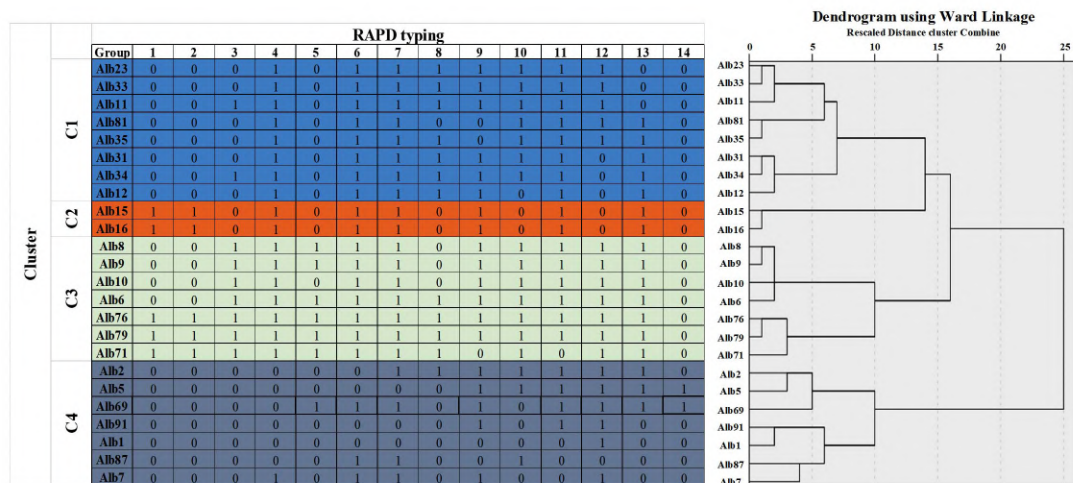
RAPD typing

| Cluster | | Group | 1 | 2 | 3 | 4 | 5 | 6 | 7 | 8 | 9 | 10 | 11 | 12 | 13 | 14 |
|---|---|---|---|---|---|---|---|---|---|---|---|---|---|---|---|---|
| Cluster | C1 | Alb23 | 0 | 0 | 0 | 1 | 0 | 1 | 1 | 1 | 1 | 1 | 1 | 1 | 0 | 0 |
| | | Alb33 | 0 | 0 | 0 | 1 | 0 | 1 | 1 | 1 | 1 | 1 | 1 | 1 | 0 | 0 |
| | | Alb11 | 0 | 0 | 1 | 1 | 0 | 1 | 1 | 1 | 1 | 1 | 1 | 1 | 0 | 0 |
| | | Alb81 | 0 | 0 | 0 | 1 | 0 | 1 | 1 | 0 | 0 | 1 | 1 | 1 | 1 | 0 |
| | | Alb35 | 0 | 0 | 0 | 1 | 0 | 1 | 1 | 1 | 0 | 1 | 1 | 1 | 1 | 0 |
| | | Alb31 | 0 | 0 | 0 | 1 | 0 | 1 | 1 | 1 | 1 | 1 | 1 | 0 | 1 | 0 |
| | | Alb34 | 0 | 0 | 1 | 1 | 0 | 1 | 1 | 1 | 1 | 1 | 1 | 0 | 1 | 0 |
| | | Alb12 | 0 | 0 | 0 | 1 | 0 | 1 | 1 | 1 | 1 | 0 | 1 | 0 | 1 | 0 |
| | C2 | Alb15 | 1 | 1 | 0 | 1 | 0 | 1 | 1 | 0 | 1 | 0 | 1 | 0 | 1 | 0 |
| | | Alb16 | 1 | 1 | 0 | 1 | 0 | 1 | 1 | 0 | 1 | 0 | 1 | 0 | 1 | 0 |
| | C3 | Alb8 | 0 | 0 | 1 | 1 | 1 | 1 | 1 | 0 | 1 | 1 | 1 | 1 | 1 | 0 |
| | | Alb9 | 0 | 0 | 1 | 1 | 1 | 1 | 1 | 0 | 1 | 1 | 1 | 1 | 1 | 0 |
| | | Alb10 | 0 | 0 | 1 | 1 | 0 | 1 | 1 | 0 | 1 | 1 | 1 | 1 | 1 | 0 |
| | | Alb6 | 0 | 0 | 1 | 1 | 1 | 1 | 1 | 1 | 1 | 1 | 1 | 1 | 1 | 0 |
| | | Alb76 | 1 | 1 | 1 | 1 | 1 | 1 | 1 | 1 | 1 | 1 | 1 | 1 | 1 | 0 |
| | | Alb79 | 1 | 1 | 1 | 1 | 1 | 1 | 1 | 1 | 1 | 1 | 1 | 1 | 1 | 0 |
| | | Alb71 | 1 | 1 | 1 | 1 | 1 | 1 | 1 | 1 | 0 | 1 | 0 | 1 | 1 | 0 |
| | C4 | Alb2 | 0 | 0 | 0 | 0 | 0 | 0 | 1 | 1 | 1 | 1 | 1 | 1 | 1 | 0 |
| | | Alb5 | 0 | 0 | 0 | 0 | 0 | 0 | 0 | 0 | 1 | 1 | 1 | 1 | 1 | 1 |
| | | Alb69 | 0 | 0 | 0 | 0 | 1 | 1 | 1 | 0 | 1 | 0 | 1 | 1 | 1 | 1 |
| | | Alb91 | 0 | 0 | 0 | 0 | 0 | 0 | 0 | 0 | 1 | 0 | 1 | 1 | 0 | 0 |
| | | Alb1 | 0 | 0 | 0 | 0 | 0 | 0 | 0 | 0 | 0 | 0 | 1 | 1 | 0 | 0 |
| | | Alb87 | 0 | 0 | 0 | 0 | 0 | 1 | 1 | 0 | 0 | 1 | 0 | 0 | 0 | 0 |
| | | Alb7 | 0 | 0 | 0 | 1 | 0 | 1 | 1 | 0 | 1 | 0 | 0 | 1 | 0 | 0 |

Dendrogram using Ward Linkage
Rescaled Distance cluster Combine
0 5 10 15 20 25
Alb23
Alb33
Alb11
Alb81
Alb35
Alb31
Alb34
Alb12
Alb15
Alb16
Alb8
Alb9
Alb10
Alb6
Alb76
Alb79
Alb71
Alb2
Alb5
Alb69
Alb91
Alb1
Alb87
Alb7